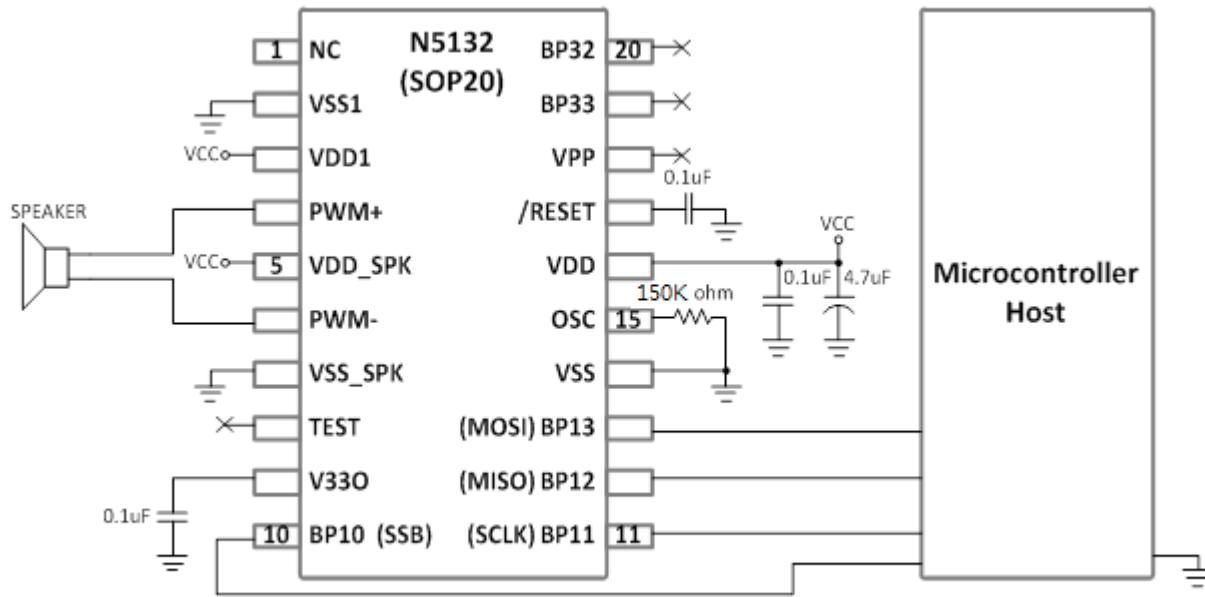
N5132
(SOP20)

1 NC
VSS1
VCC VDD1
SPEAKER
PWM+
VCC 5 VDD_SPK
PWM-
VSS_SPK
TEST
V33O
0.1uF
10 BP10 (SSB)

BP32 20
BP33
VPP
0.1uF
/RESET
VCC
VDD
0.1uF 4.7uF
150K ohm
OSC 15
VSS
(MOSI) BP13
(MISO) BP12
(SCLK) BP11 11

Microcontroller Host